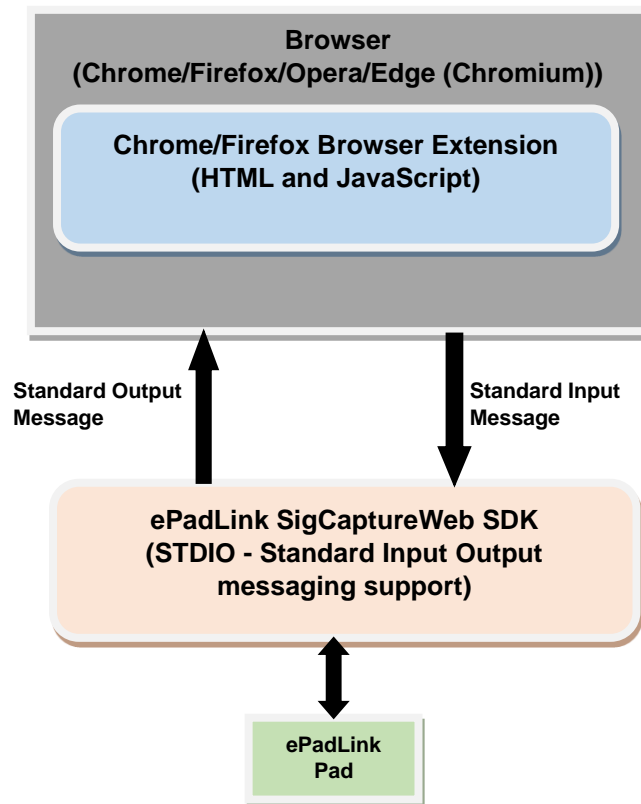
Browser
(Chrome/Firefox/Opera/Edge (Chromium))

Chrome/Firefox Browser Extension
(HTML and JavaScript)

Standard Output Message

Standard Input Message

ePadLink SigCaptureWeb SDK
(STDIO - Standard Input Output messaging support)

ePadLink Pad